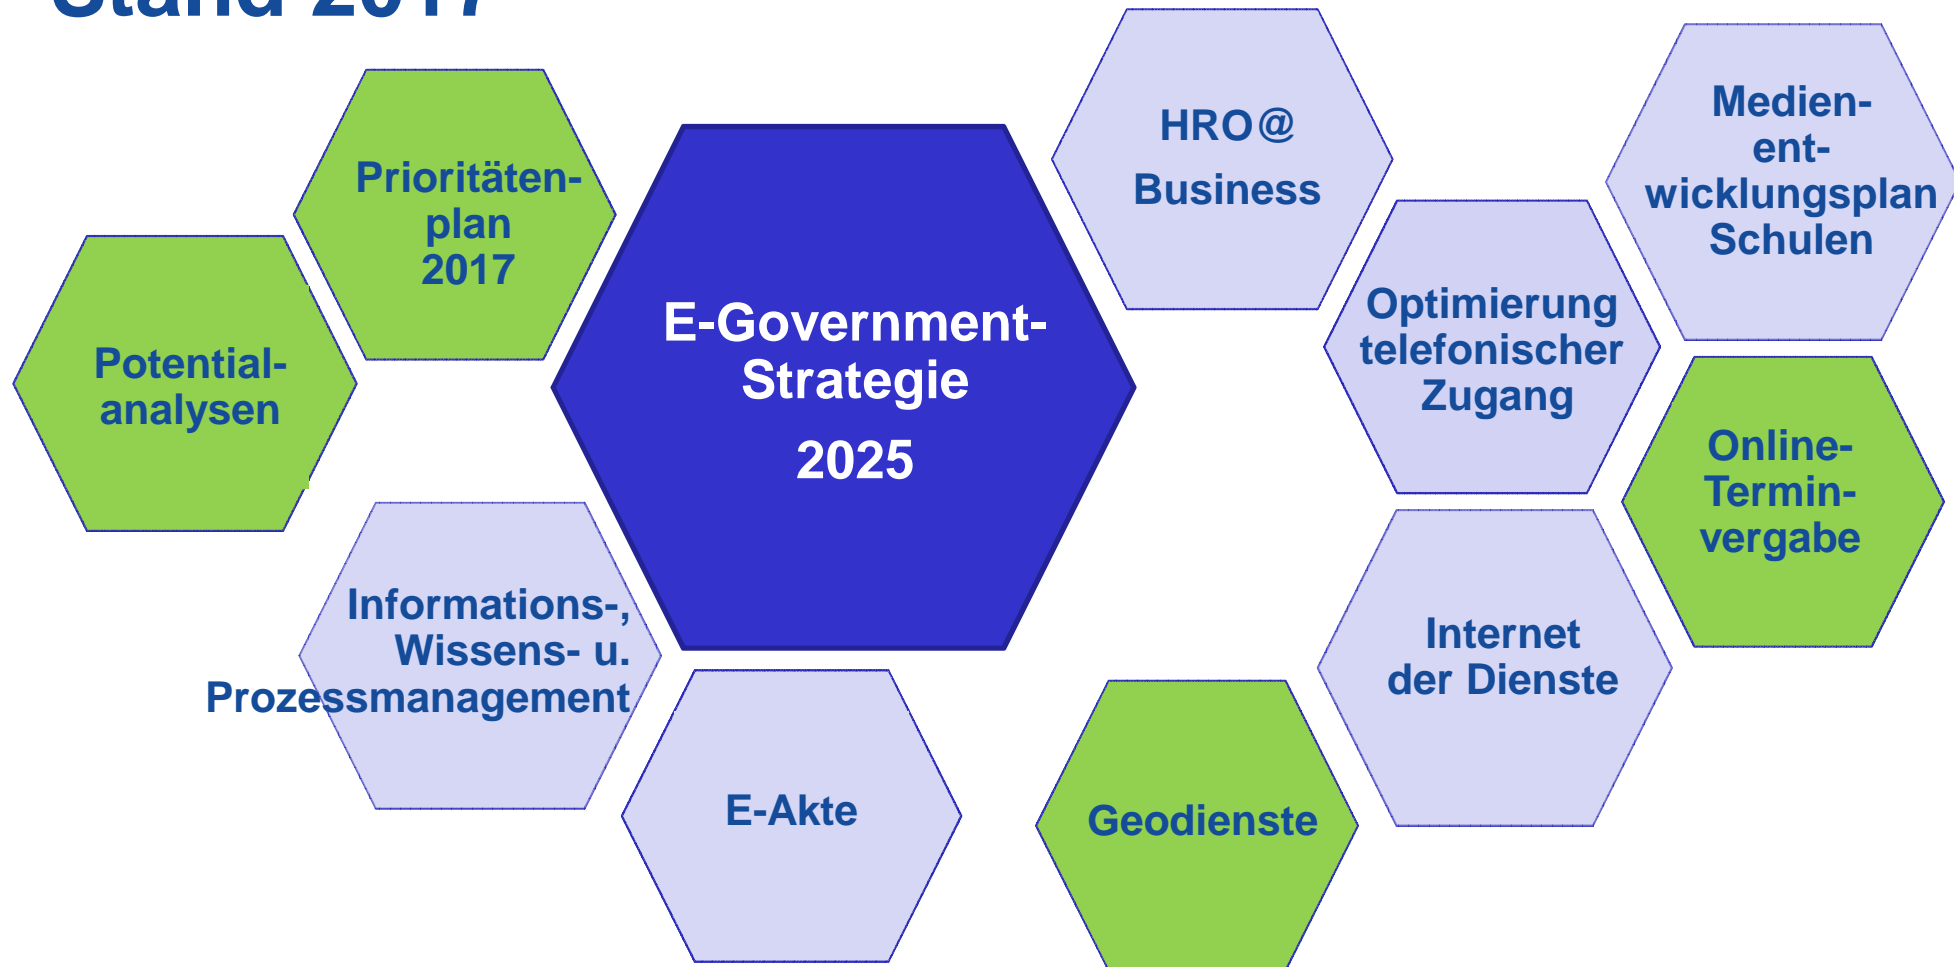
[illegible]

Prioritäten-plan 2017

Potential-analysen

E-Government-Strategie

2025

HRO@

Business

Medien-ent-wicklungsplan Schulen

Optimierung telefonischer Zugang

Online-Termin-vergabe

Informations-, Wissens- u. Prozessmanagement

E-Akte

Geodienste

Internet der Dienste